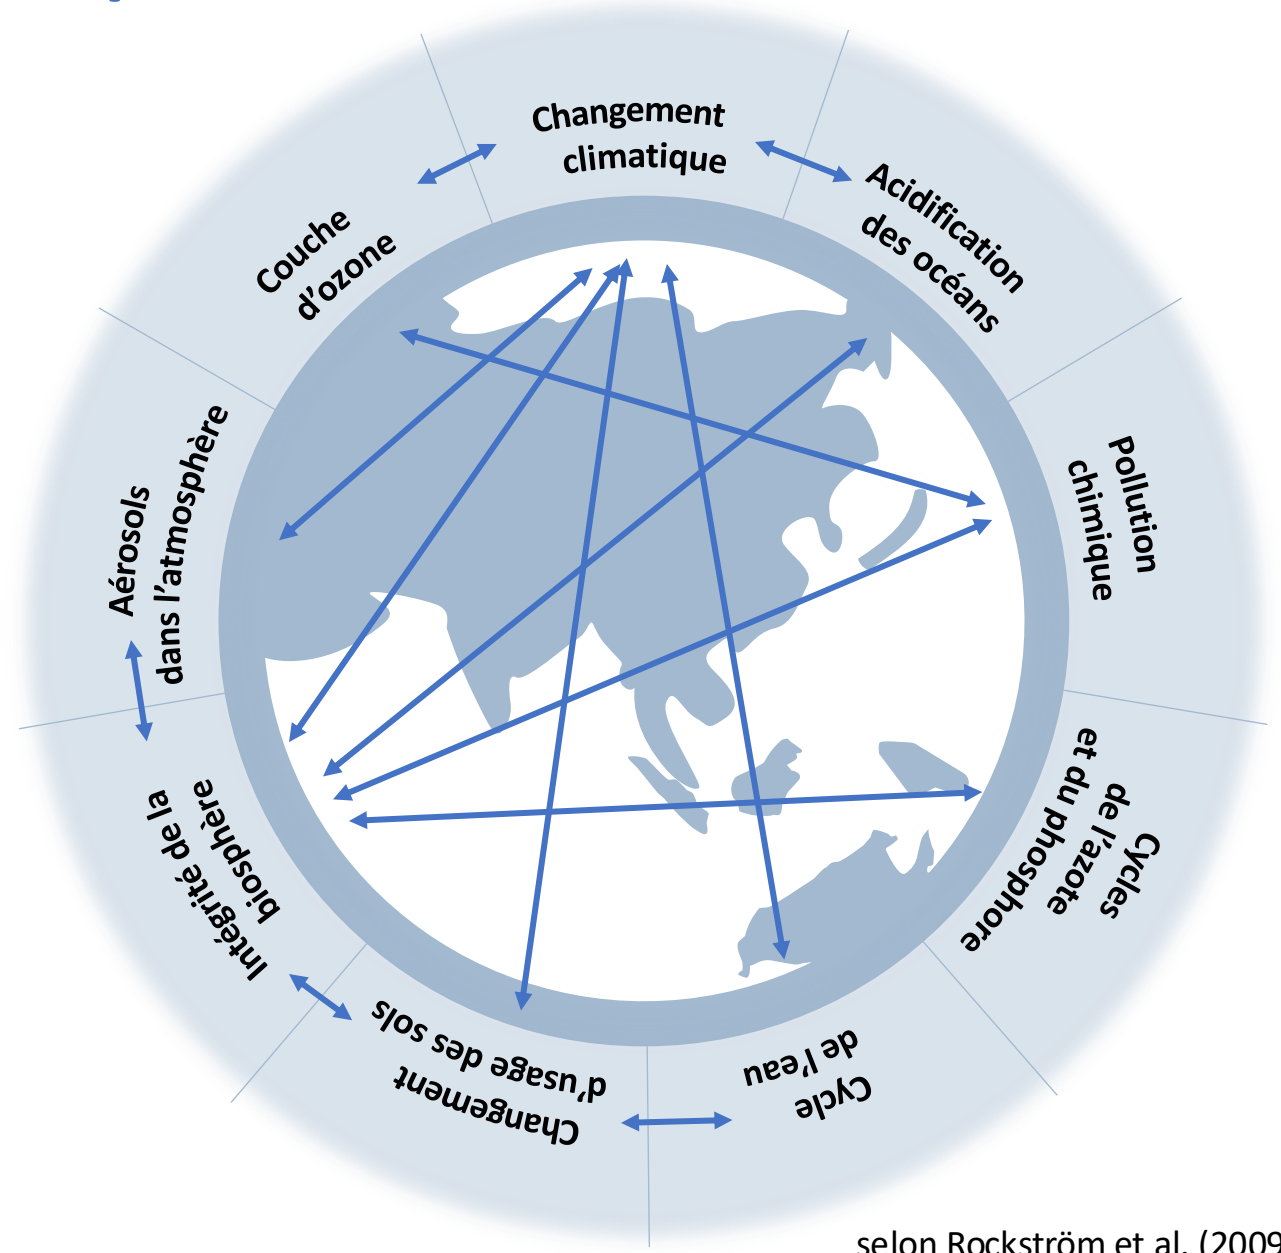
Changement climatique

Acidification des océans

Pollution chimique

Cycles de l'azote et du phosphore

Cycle de l'eau

Changement d'usage des sols

Intégrité de la biosphère

Aérosols dans l'atmosphère

Couche d'ozone

selon Rockström et al. (2009